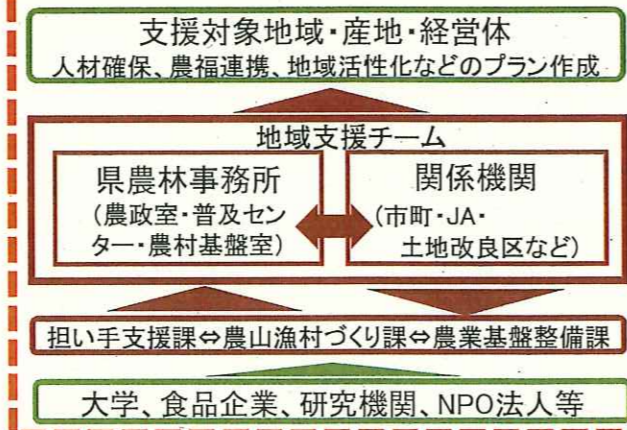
支援対象地域・産地・経営体
人材確保、農福連携、地域活性化などのプラン作成

地域支援チーム

県農林事務所
（農政室・普及センター・農村基盤室）

関係機関
（市町・JA・土地改良区など）

担い手支援課⇔農山漁村づくり課⇔農業基盤整備課

大学、食品企業、研究機関、NPO法人等